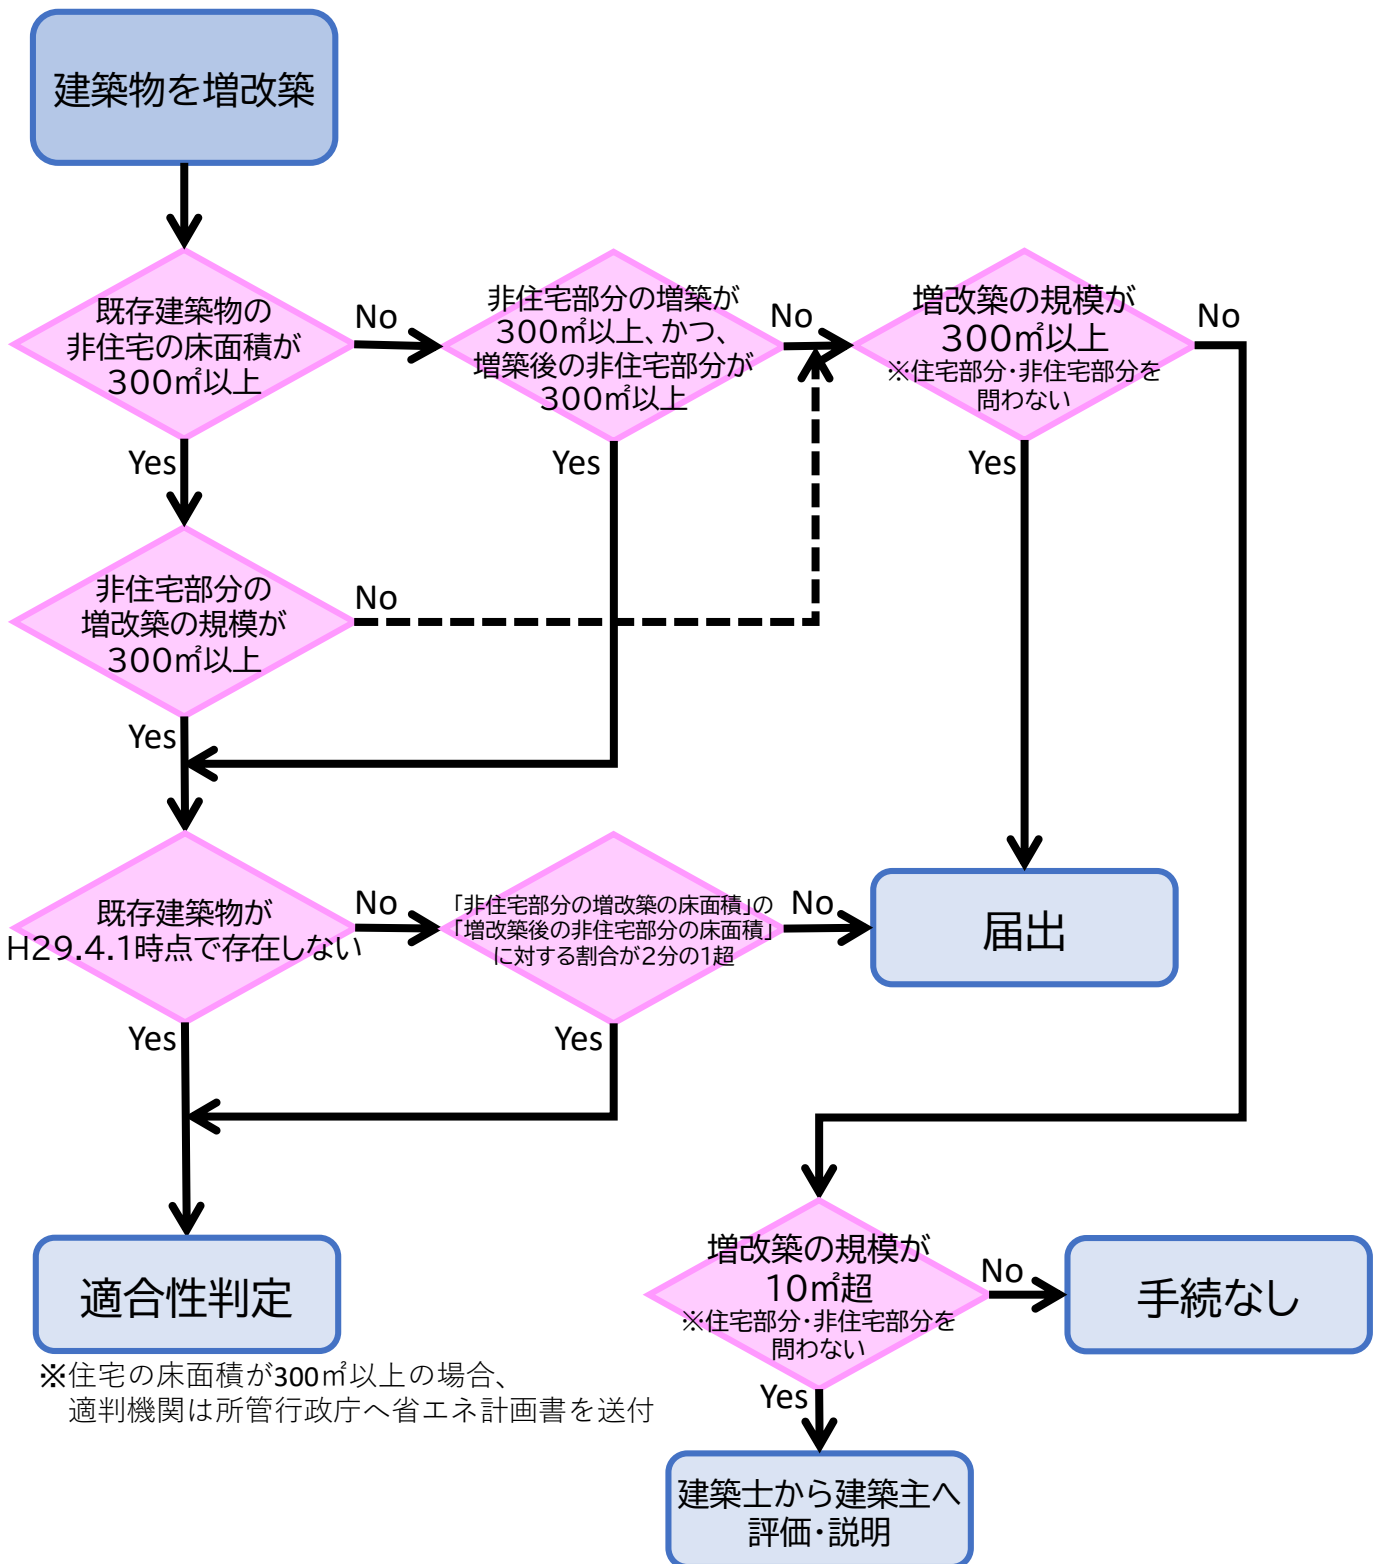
建築物を増改築

既存建築物の非住宅の床面積が300㎡以上

No

非住宅部分の増築が300㎡以上、かつ、増築後の非住宅部分が300㎡以上

No

増改築の規模が300㎡以上
※住宅部分・非住宅部分を問わない

No

Yes

Yes

Yes

非住宅部分の増改築の規模が300㎡以上

No

Yes

既存建築物がH29.4.1時点で存在しない

No

「非住宅部分の増改築の床面積」の「増改築後の非住宅部分の床面積」に対する割合が2分の1超

No

届出

Yes

Yes

適合性判定

※住宅の床面積が300㎡以上の場合、適判機関は所管行政庁へ省エネ計画書を送付

増改築の規模が10㎡超
※住宅部分・非住宅部分を問わない

No

手続なし

Yes

建築士から建築主へ評価・説明